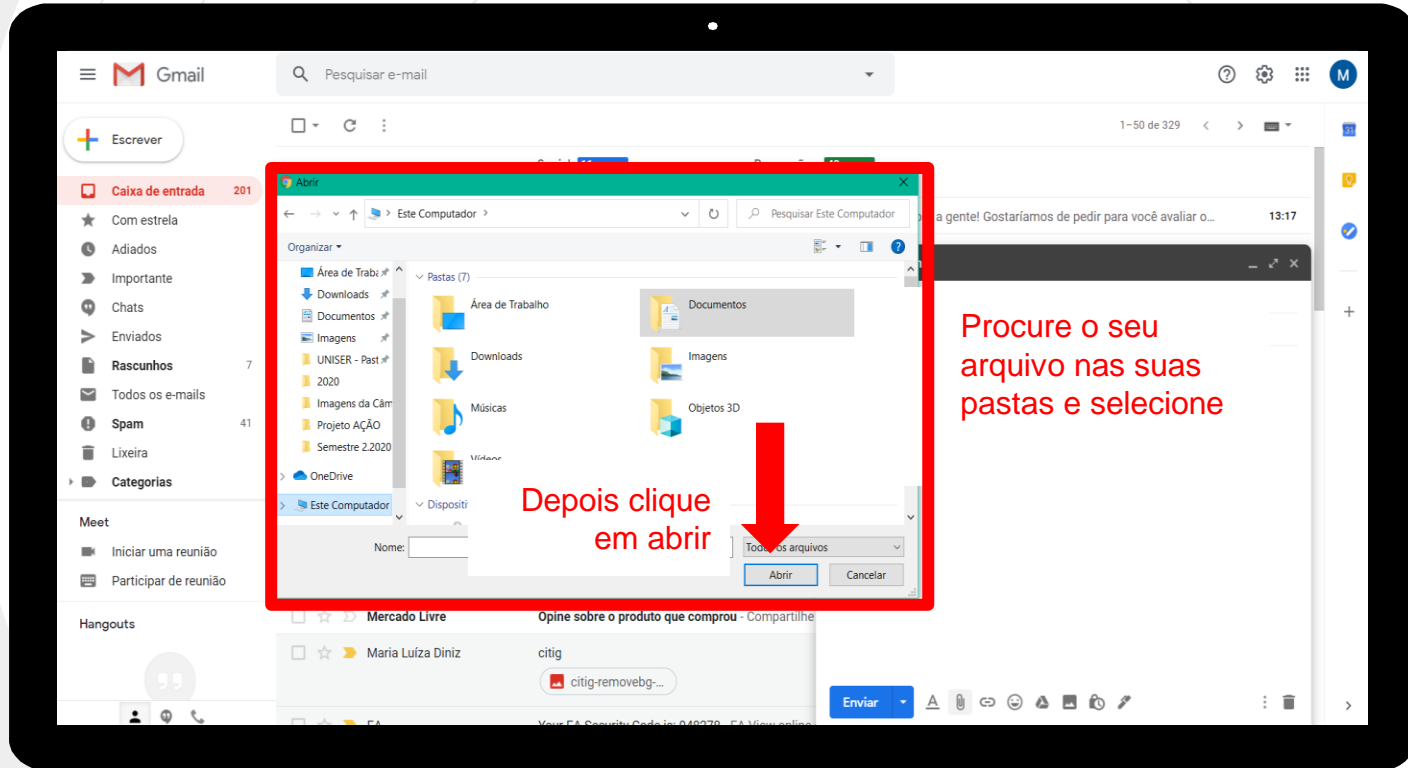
Gmail

Pesquisar e-mail

M

Escrever

Caixa de entrada 201
Com estrela
Adiados
Importante
Chats
Enviados
Rascunhos 7
Todos os e-mails
Spam 41
Lixeira
Categorias

Meet
Iniciar uma reunião
Participar de reunião

Hangouts

1–50 de 329

a gente! Gostaríamos de pedir para você avaliar o... 13:17

Abrir

Este Computador

Pesquisar Este Computador

Organizar

Área de Traba
Downloads
Documentos
Imagens
UNISER - Past
2020
Imagens da Câm
Projeto AÇÃO
Semestre 2.2020
OneDrive
Este Computador

Pastas (7)

Área de Trabalho
Documentos
Downloads
Imagens
Músicas
Objetos 3D
Vídeos

Disposit

Nome:

Todos os arquivos

Abrir
Cancelar

Procure o seu arquivo nas suas pastas e selecione

Depois clique em abrir

Mercado Livre Opine sobre o produto que comprou - Compartilhe

Maria Luíza Diniz citig

citig-removebg-...

EA Your EA Security Code is: 049279 - EA View online

Enviar